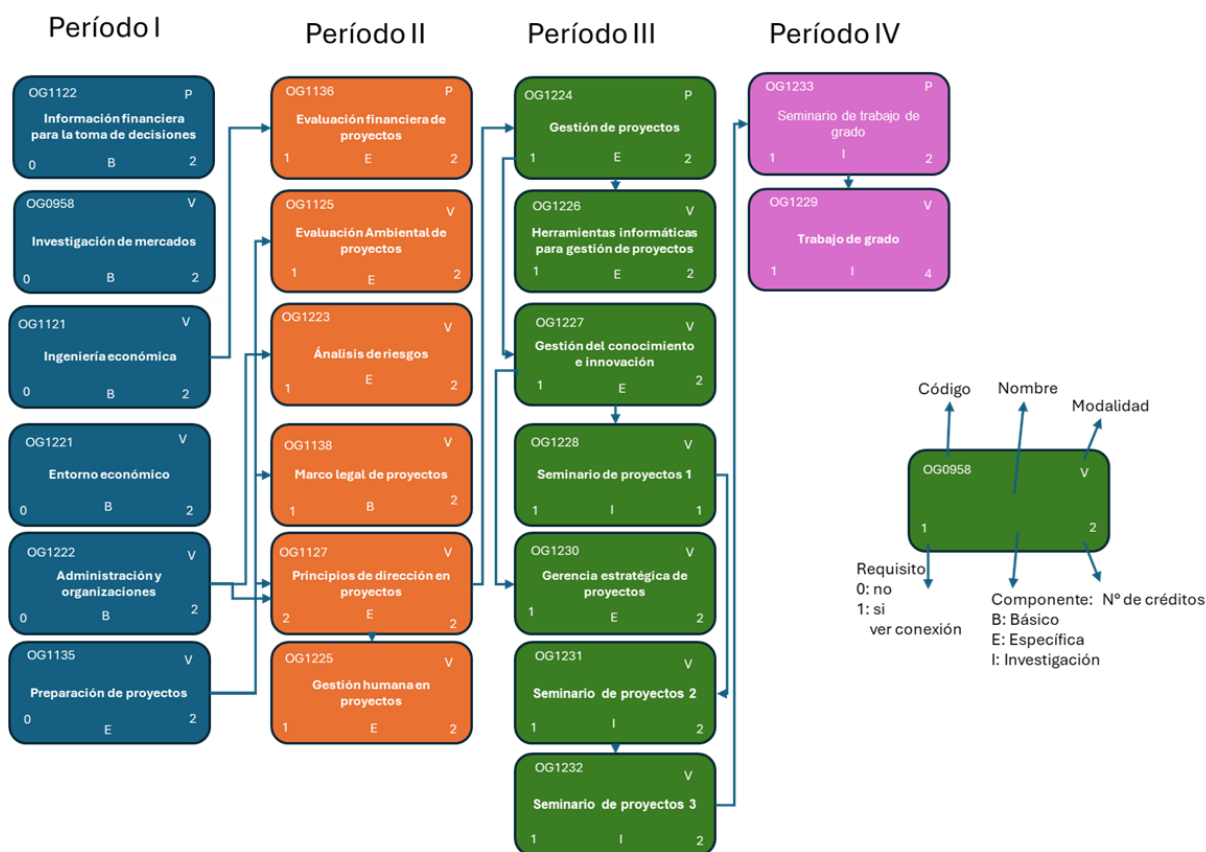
Período I

OG1122 P
Información financiera para la toma de decisiones
0 B 2

OG0958 V
Investigación de mercados
0 B 2

OG1121 V
Ingeniería económica
0 B 2

OG1221 V
Entorno económico
0 B 2

OG1222 V
Administración y organizaciones
0 B 2

OG1135 V
Preparación de proyectos
0 E 2

Período II

OG1136 P
Evaluación financiera de proyectos
1 E 2

OG1125 V
Evaluación Ambiental de proyectos
1 E 2

OG1223 V
Ánalisis de riesgos
1 E 2

OG1138 V
Marco legal de proyectos
1 B 2

OG1127 V
Principios de dirección en proyectos
2 E 2

OG1225 V
Gestión humana en proyectos
1 E 2

Período III

OG1224 P
Gestión de proyectos
1 E 2

OG1226 V
Herramientas informáticas para gestión de proyectos
1 E 2

OG1227 V
Gestión del conocimiento e innovación
1 E 2

OG1228 V
Seminario de proyectos 1
1 I 1

OG1230 V
Gerencia estratégica de proyectos
1 E 2

OG1231 V
Seminario de proyectos 2
1 I 2

OG1232 V
Seminario de proyectos 3
1 I 2

Período IV

OG1233 P
Seminario de trabajo de grado
1 I 2

OG1229 V
Trabajo de grado
1 I 4

Código
Nombre
Modalidad
OG0958 V
1 2
Requisito
0: no
1: si
ver conexión
Componente:
B: Básico
E: Específica
I: Investigación
Nº de créditos